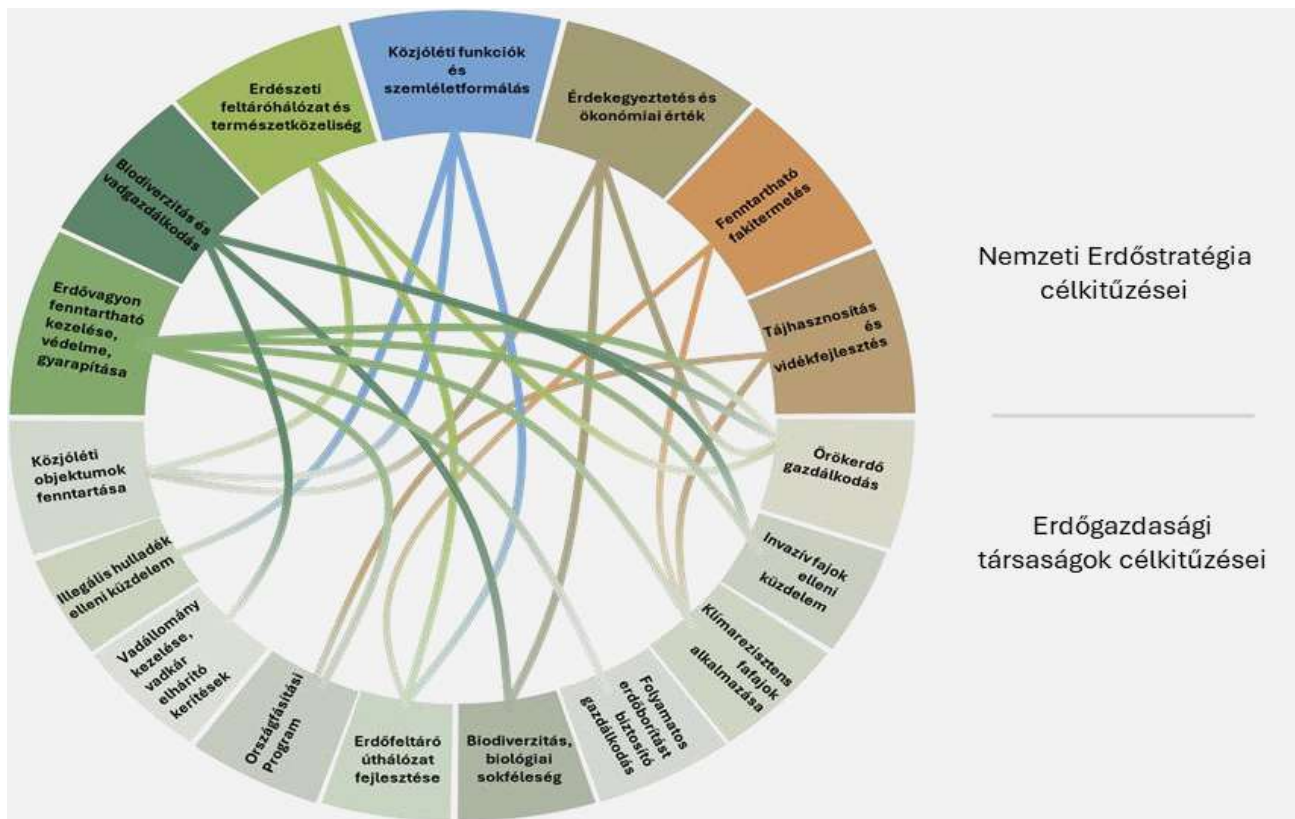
Közjóléti funkciók és szemléletformálás

Érdekegyeztetés és ökonómiai érték

Fenntartható fakitermelés

Tájhasznosítás és vidékfejlesztés

Örökerdő gazdálkodás

Invazív fajok elleni küzdelem

Klímarezisztens fafajok alkalmazása

Folyamatos erdőborítást biztosító gazdálkodás

Biodiverzitás, biológiai sokféleség

Erdőfeltáró úthálózat fejlesztése

Országfásítási Program

Vadállomány kezelése, vadkár elhárító kerítések

Illegális hulladék elleni küzdelem

Közjóléti objektumok fenntartása

Erdővagyon fenntartható kezelése, védelme, gyarapítása

Biodiverzitás és vadgazdálkodás

Erdészeti feltáróhálózat és természetközeliség

Nemzeti Erdőstratégia célkitűzései

Erdőgazdasági társaságok célkitűzései